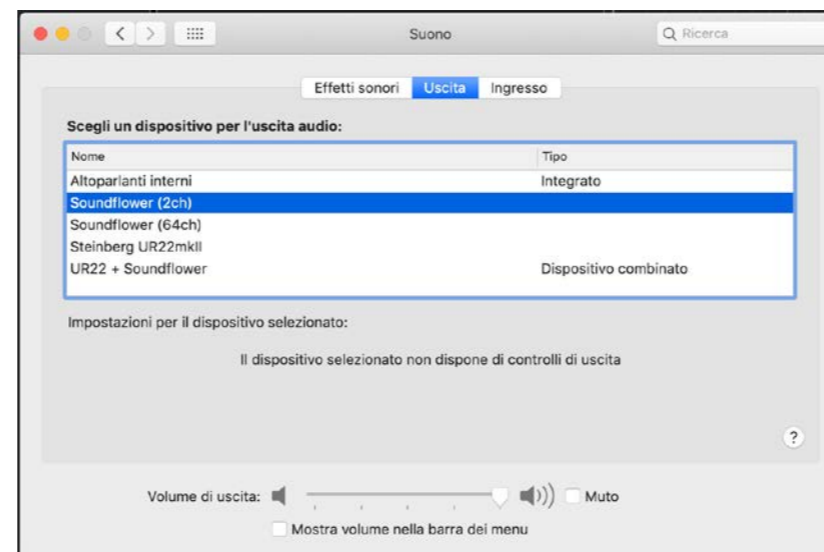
Suono

Ricerca

Effetti sonori | Uscita | Ingresso

Scegli un dispositivo per l'uscita audio:

| Nome | Tipo |
|---|---|
| Altoparlanti interni | Integrato |
| Soundflower (2ch) | |
| Soundflower (64ch) | |
| Steinberg UR22mkII | |
| UR22 + Soundflower | Dispositivo combinato |

Impostazioni per il dispositivo selezionato:

Il dispositivo selezionato non dispone di controlli di uscita

?

Volume di uscita:

Muto

Mostra volume nella barra dei menu